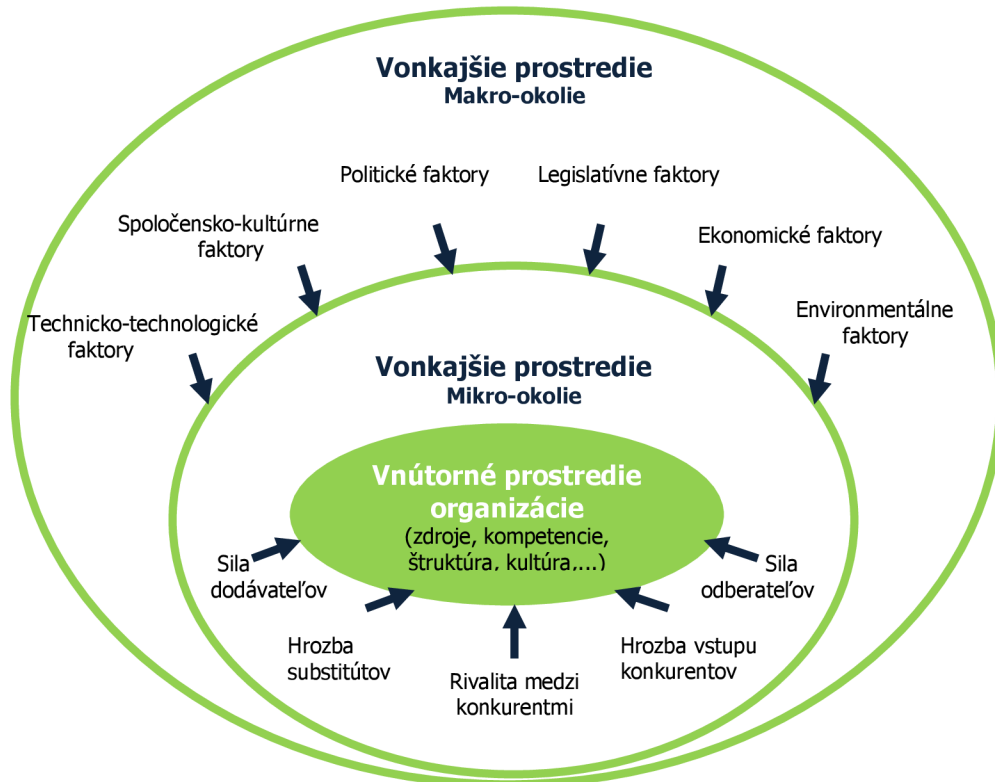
Vonkajšie prostredie
Makro-okolie

Politické faktory

Legislatívne faktory

Spoločensko-kultúrne faktory

Ekonomické faktory

Technicko-technologické faktory

Environmentálne faktory

Vonkajšie prostredie
Mikro-okolie

Vnútorné prostredie organizácie
(zdroje, kompetencie, štruktúra, kultúra,...)

Sila dodávateľov

Sila odberateľov

Hrozba substitútov

Hrozba vstupu konkurentov

Rivalita medzi konkurentmi